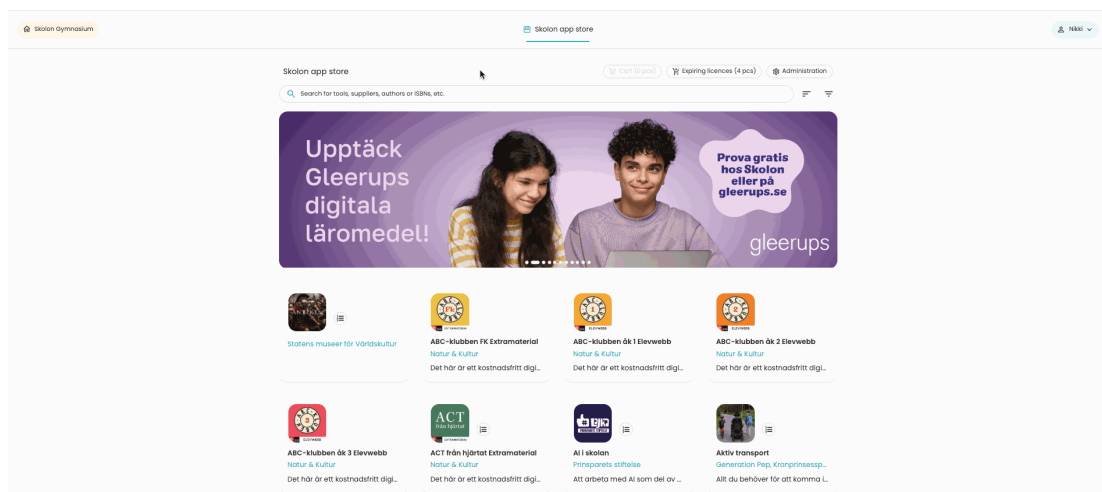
Skolon Gymnasium

Skolon app store

Nikki

Skolon app store

Cart (0 pcs)

Expiring licences (4 pcs)

Administration

Search for tools, suppliers, authors or ISBNs, etc.

Upptäck Gleerups digitala läromedel!

Prova gratis hos Skolon eller på gleerups.se

gleerups

Statens museer för Världskultur

ABC-klubben FK Extramaterial
Natur & Kultur
Det här är ett kostnadsfritt digi...

ABC-klubben åk 1 Elevwebb
Natur & Kultur
Det här är ett kostnadsfritt digi...

ABC-klubben åk 2 Elevwebb
Natur & Kultur
Det här är ett kostnadsfritt digi...

ABC-klubben åk 3 Elevwebb
Natur & Kultur
Det här är ett kostnadsfritt digi...

ACT från hjärtat Extramaterial
Natur & Kultur
Det här är ett kostnadsfritt digi...

AI i skolan
Prinsparets stiftelse
Att arbeta med AI som del av ...

Aktiv transport
Generation Pep, Kronprinsessp...
Allt du behöver för att komma i...